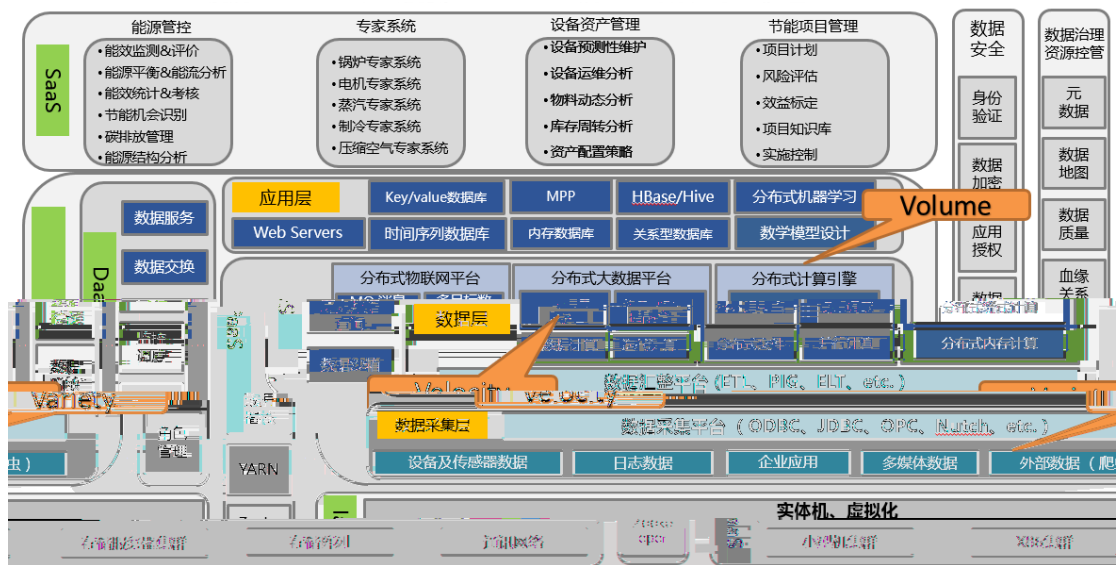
能源管控
SaaS
• 能效监测&评价
• 能源平衡&能流分析
• 能效统计&考核
• 节能机会识别
• 碳排放管理
• 能源结构分析

专家系统
• 锅炉专家系统
• 电机专家系统
• 蒸汽专家系统
• 制冷专家系统
• 压缩空气专家系统

设备资产管理
• 设备预测性维护
• 设备运维分析
• 物料动态分析
• 库存周转分析
• 资产配置策略

节能项目管理
• 项目计划
• 风险评估
• 效益标定
• 项目知识库
• 实施控制

数据安全
身份验证
数据加密
应用授权
数据

数据治理资源控管
元数据
数据地图
数据质量
血缘关系

数据服务
数据交换
Daa

应用层
Key/value数据库
MPP
HBase/Hive
分布式机器学习
Volume
Web Servers
时间序列数据库
内存数据库
关系型数据库
数学模型设计

分布式物联网平台
分布式大数据平台
分布式计算引擎
数据层
分布式内存计算
Variety
Velocity
数据汇聚平台（ETL、PIG、ELT、etc.）
数据采集层
数据采集平台（ODBC、JDBC、OPC、Nutch、etc.）
设备及传感器数据
日志数据
企业应用
多媒体数据
外部数据（爬
YARN
实体机、虚拟化
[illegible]